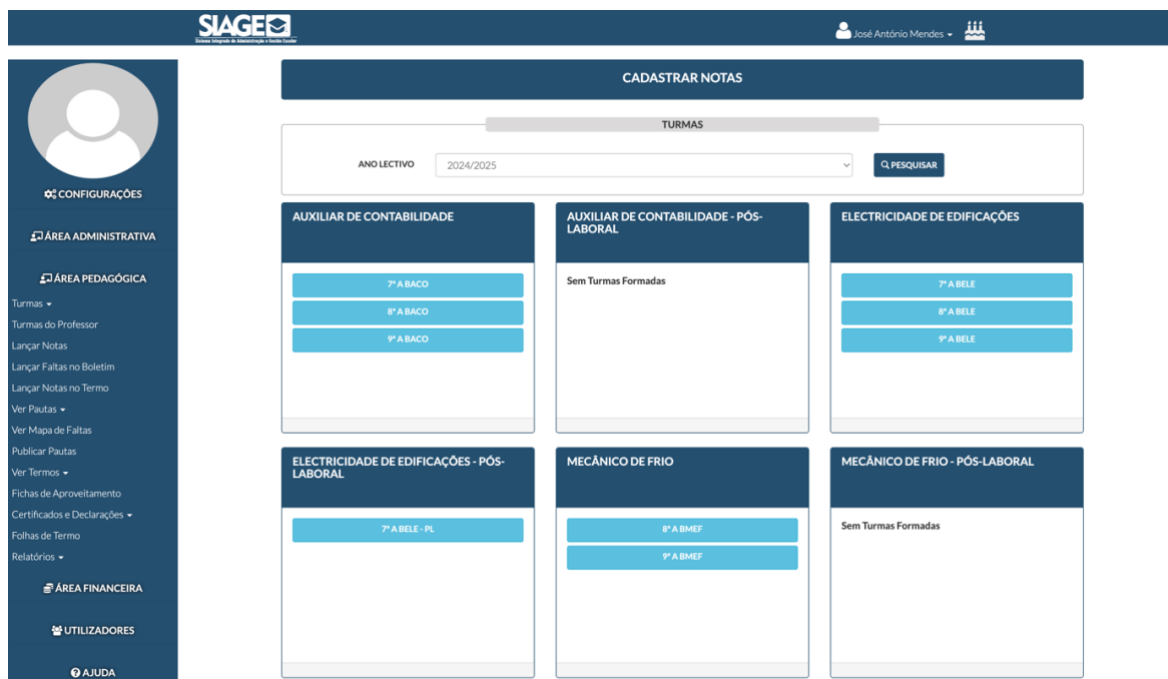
SIAGE
Sistema Integrado de Administração e Gestão Escolar

José António Mendes ▾

CONFIGURAÇÕES

ÁREA ADMINISTRATIVA

ÁREA PEDAGÓGICA

Turmas ▾
Turmas do Professor
Lançar Notas
Lançar Faltas no Boletim
Lançar Notas no Termo
Ver Pautas ▾
Ver Mapa de Faltas
Publicar Pautas
Ver Termos ▾
Fichas de Aproveitamento
Certificados e Declarações ▾
Folhas de Termo
Relatórios ▾

ÁREA FINANCEIRA

UTILIZADORES

AJUDA

CADASTRAR NOTAS

TURMAS

ANO LECTIVO 2024/2025

PESQUISAR

AUXILIAR DE CONTABILIDADE

7ª A BACO
8ª A BACO
9ª A BACO

AUXILIAR DE CONTABILIDADE - PÓS-LABORAL

Sem Turmas Formadas

ELECTRICIDADE DE EDIFICAÇÕES

7ª A BELE
8ª A BELE
9ª A BELE

ELECTRICIDADE DE EDIFICAÇÕES - PÓS-LABORAL

7ª A BELE - PL

MECÂNICO DE FRIO

8ª A BMEF
9ª A BMEF

MECÂNICO DE FRIO - PÓS-LABORAL

Sem Turmas Formadas